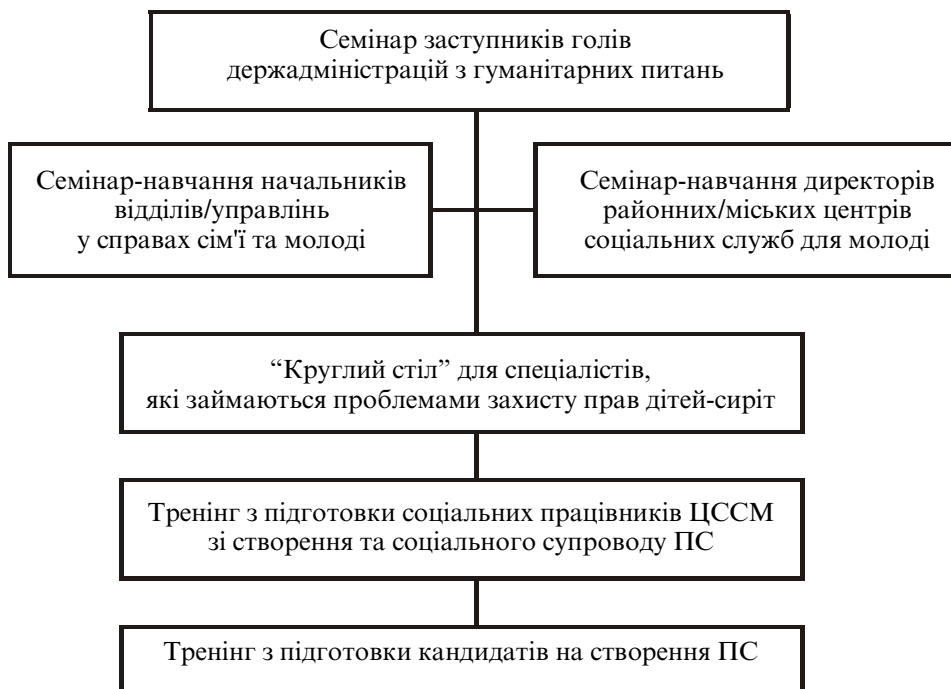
Семінар заступників голів держадміністрацій з гуманітарних питань

Семінар-навчання начальників відділів/управлінь у справах сім'ї та молоді

Семінар-навчання директорів районних/міських центрів соціальних служб для молоді

“Круглий стіл” для спеціалістів, які займаються проблемами захисту прав дітей-сиріт

Тренінг з підготовки соціальних працівників ЦССМ зі створення та соціального супроводу ПС

Тренінг з підготовки кандидатів на створення ПС